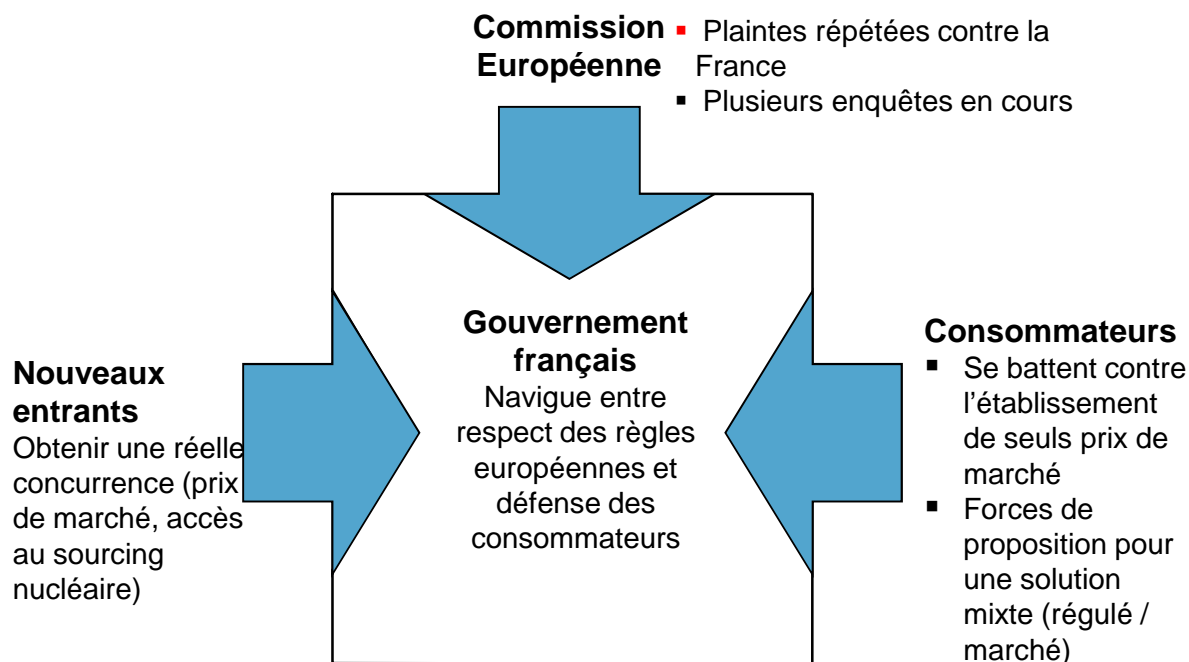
Commission Européenne
- Plaintes répétées contre la France
- Plusieurs enquêtes en cours

Gouvernement français
Navigue entre respect des règles européennes et défense des consommateurs

Nouveaux entrants
Obtenir une réelle concurrence (prix de marché, accès au sourcing nucléaire)

Consommateurs
- Se battent contre l'établissement de seuls prix de marché
- Forces de proposition pour une solution mixte (régulé / marché)